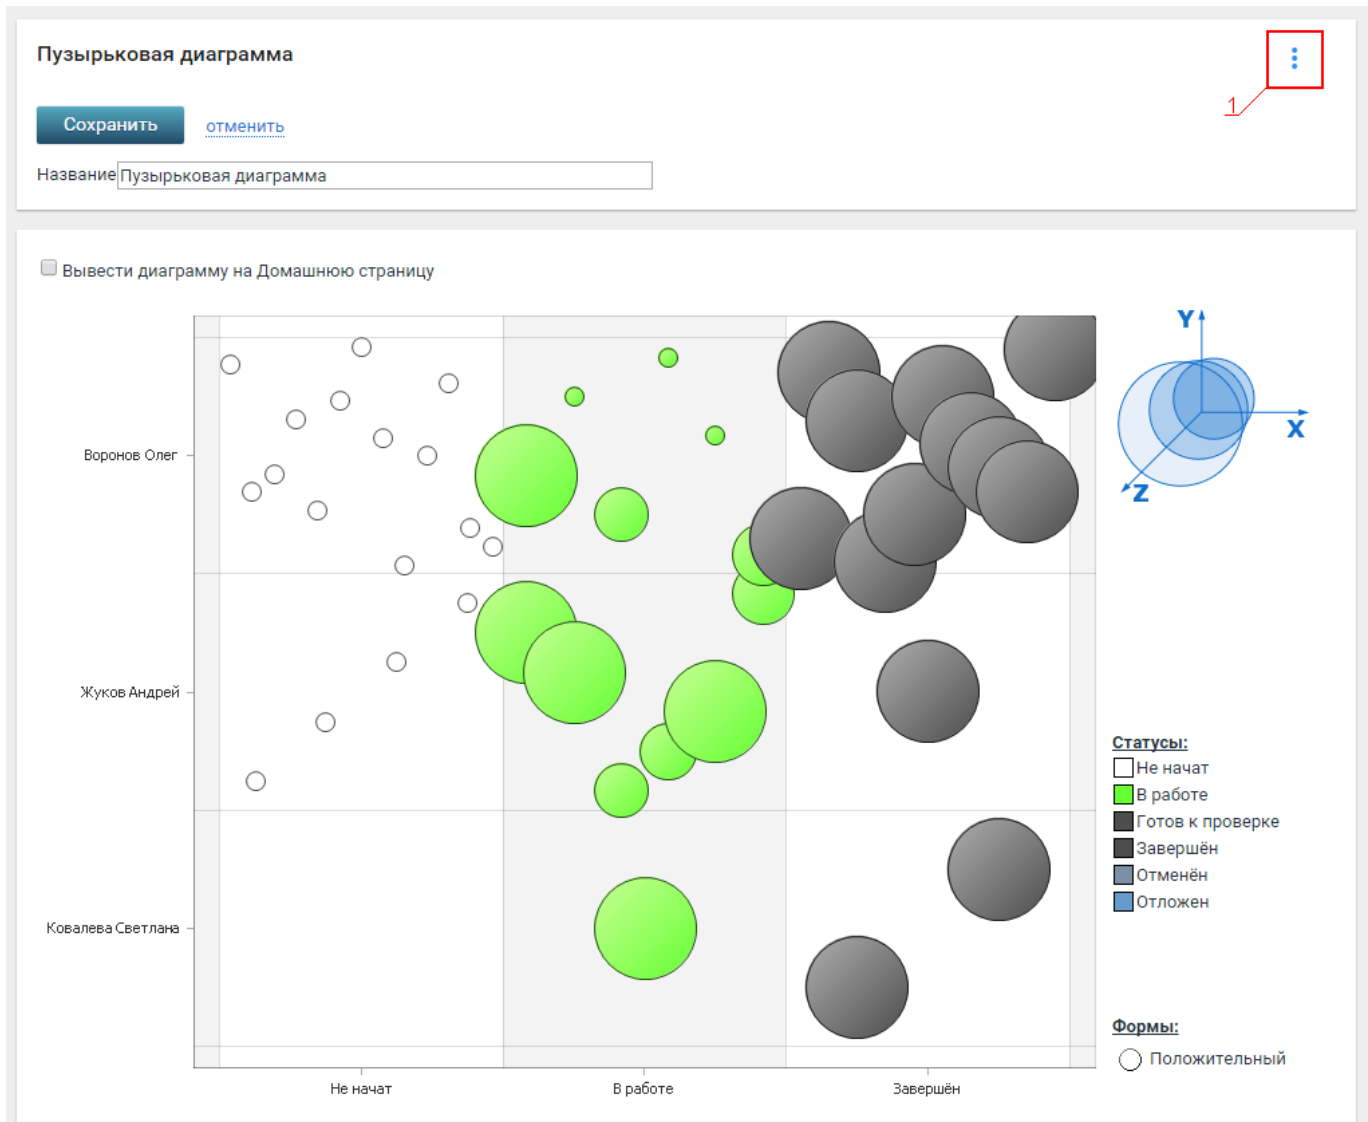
Пузырьковая диаграмма

1

Сохранить отменить

Название Пузырьковая диаграмма

Вывести диаграмму на Домашнюю страницу

Воронов Олег

Жуков Андрей

Ковалева Светлана

Не начат

В работе

Завершён

Y

X

Z

Статусы:
Не начат
В работе
Готов к проверке
Завершён
Отменён
Отложен

Формы:
Положительный